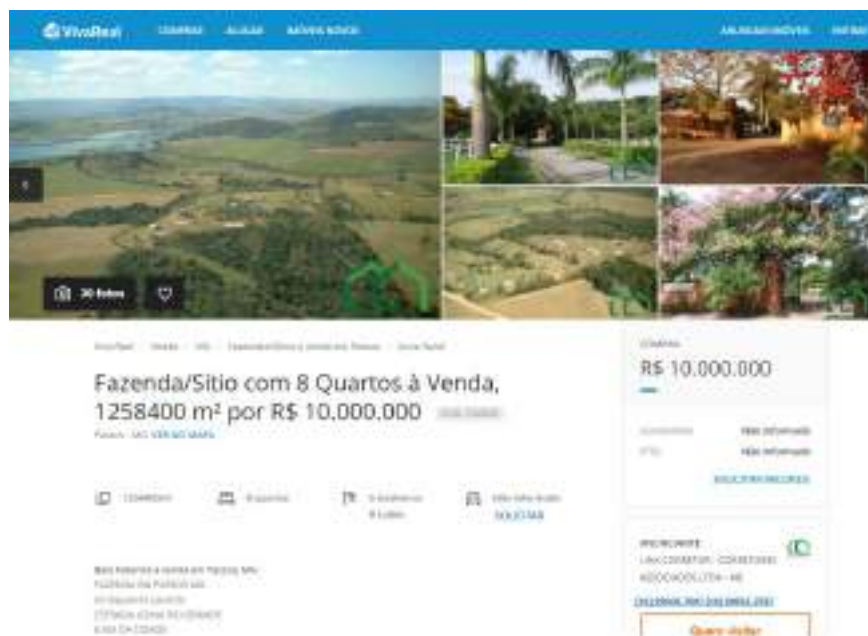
VivaReal COMPRAR ALUGAR IMÓVEIS NOVOS ANUNCIAR IMÓVEL

30 fotos

Fazenda/Sitio com 8 Quartos à Venda, 1258400 m² por R$ 10.000.000

VER NO MAPA

8 quartos

SOLICITAR

COMPRA
R$ 10.000.000

NÃO INFORMADO
NÃO INFORMADO

SOLICITAR

Quero visitar